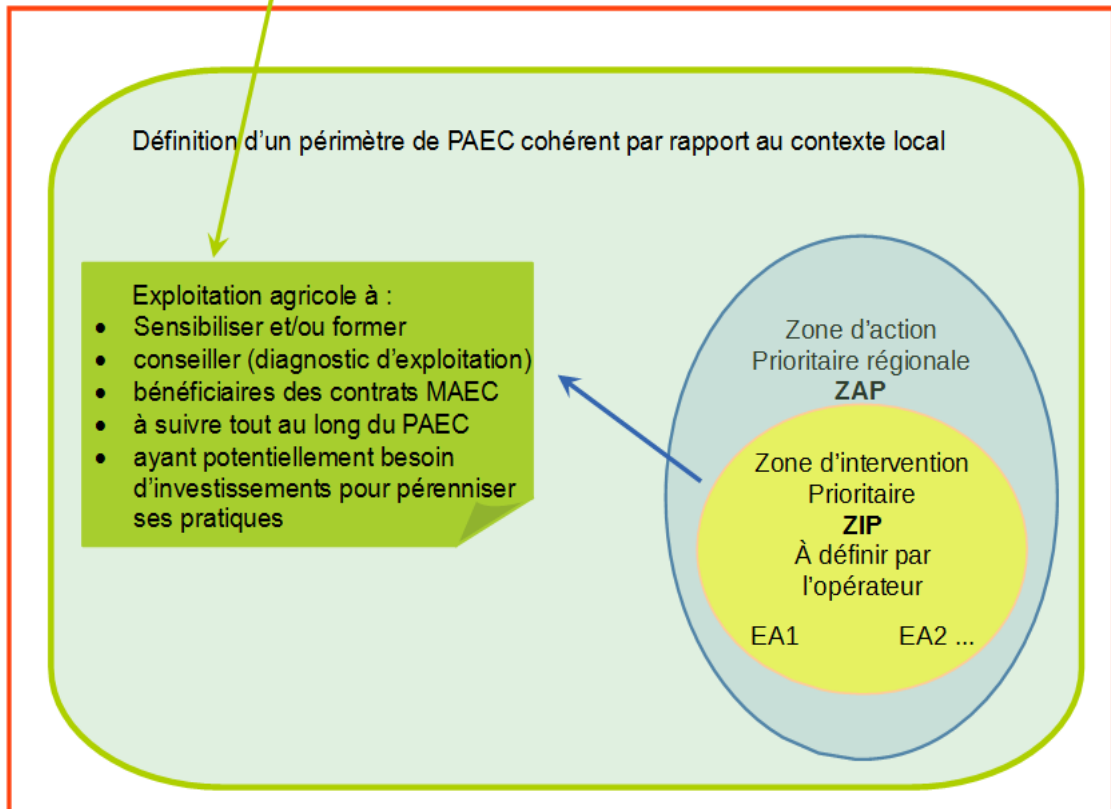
Définition d'un périmètre de PAEC cohérent par rapport au contexte local

Exploitation agricole à :
- Sensibiliser et/ou former
- conseiller (diagnostic d'exploitation)
- bénéficiaires des contrats MAEC
- à suivre tout au long du PAEC
- ayant potentiellement besoin d'investissements pour pérenniser ses pratiques

Zone d'action Prioritaire régionale
ZAP

Zone d'intervention Prioritaire
ZIP
À définir par l'opérateur

EA1

EA2 ...